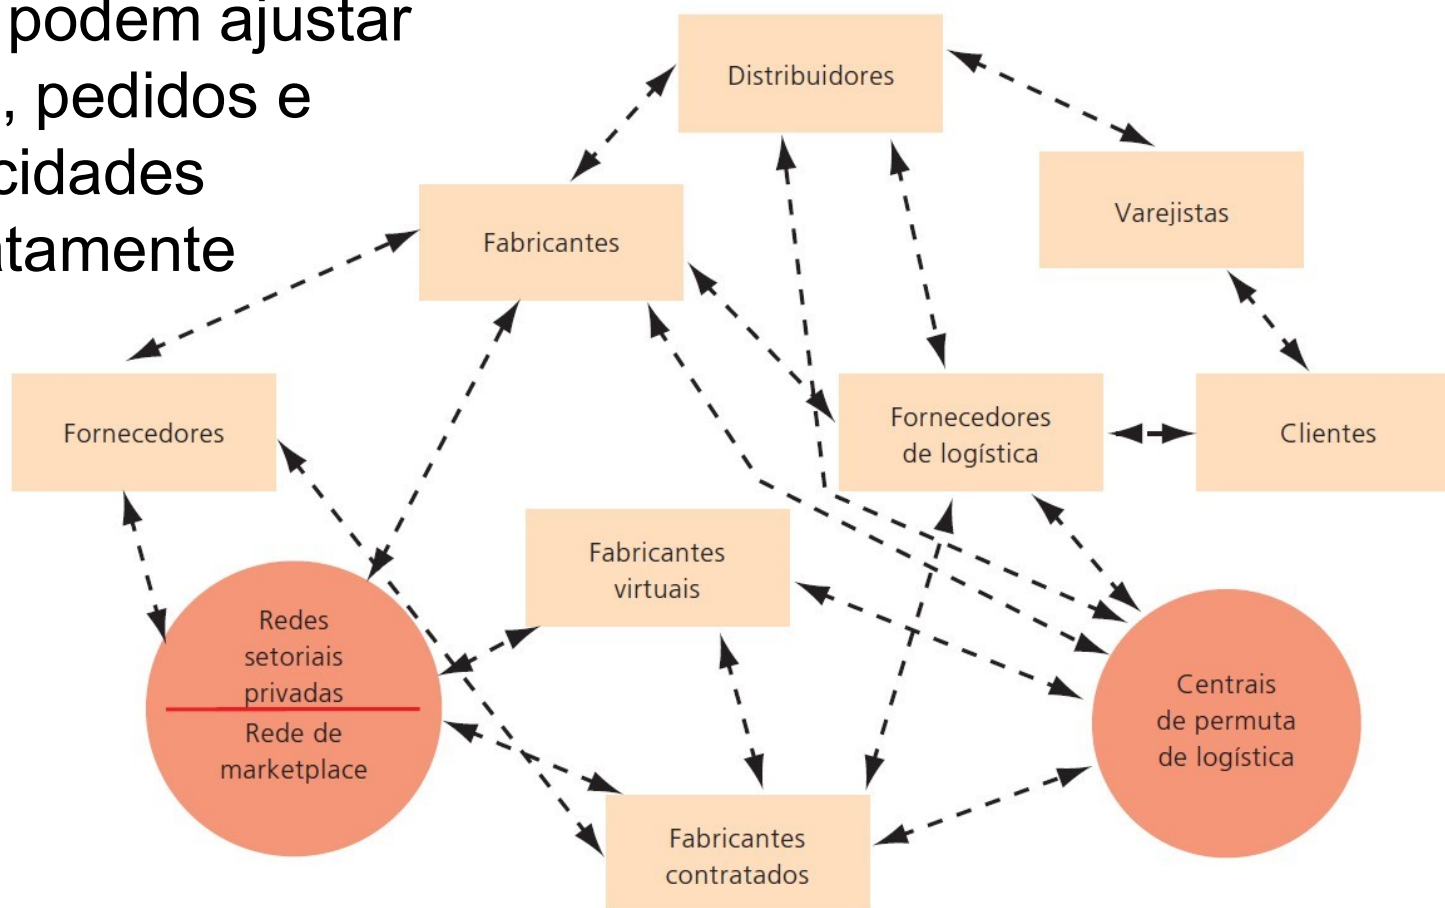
podem ajustar
, pedidos e
cidades
tamente

Distribuidores

Varejistas

Fabricantes

Fornecedores

Fornecedores de logística

Clientes

Fabricantes virtuais

Redes setoriais privadas

Rede de marketplace

Centrais de permuta de logística

Fabricantes contratados